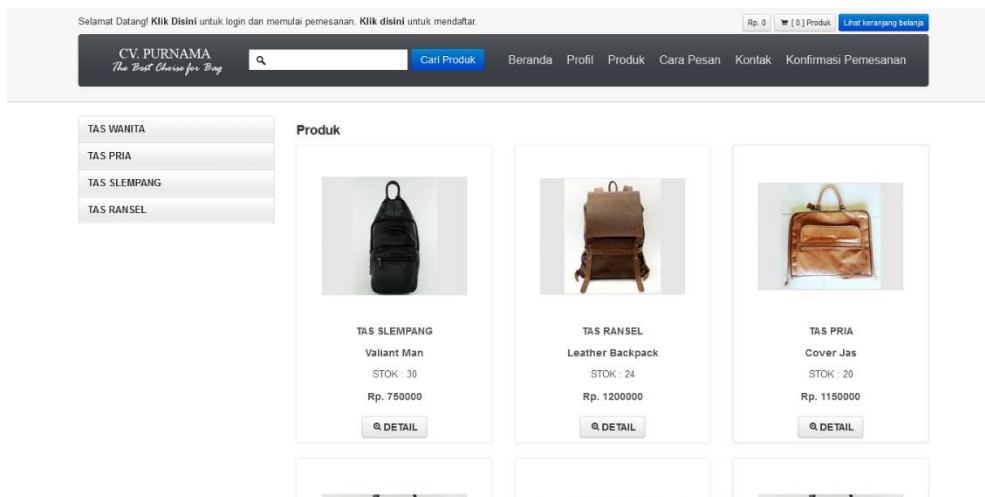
Selamat Datang! **Klik Disini** untuk login dan memulai pemesanan. **Klik disini** untuk mendaftar.

Rp. 0 [ 0 ] Produk Lihat keranjang belanja

CV. PURNAMA
The Best Choise for Bag

Cari Produk

Beranda Profil Produk Cara Pesan Kontak Konfirmasi Pemesanan

TAS WANITA
TAS PRIA
TAS SLEMPANG
TAS RANSEL

Produk

TAS SLEMPANG
Valiant Man
STOK : 30
Rp. 750000
DETAIL

TAS RANSEL
Leather Backpack
STOK : 24
Rp. 1200000
DETAIL

TAS PRIA
Cover Jas
STOK : 20
Rp. 1150000
DETAIL